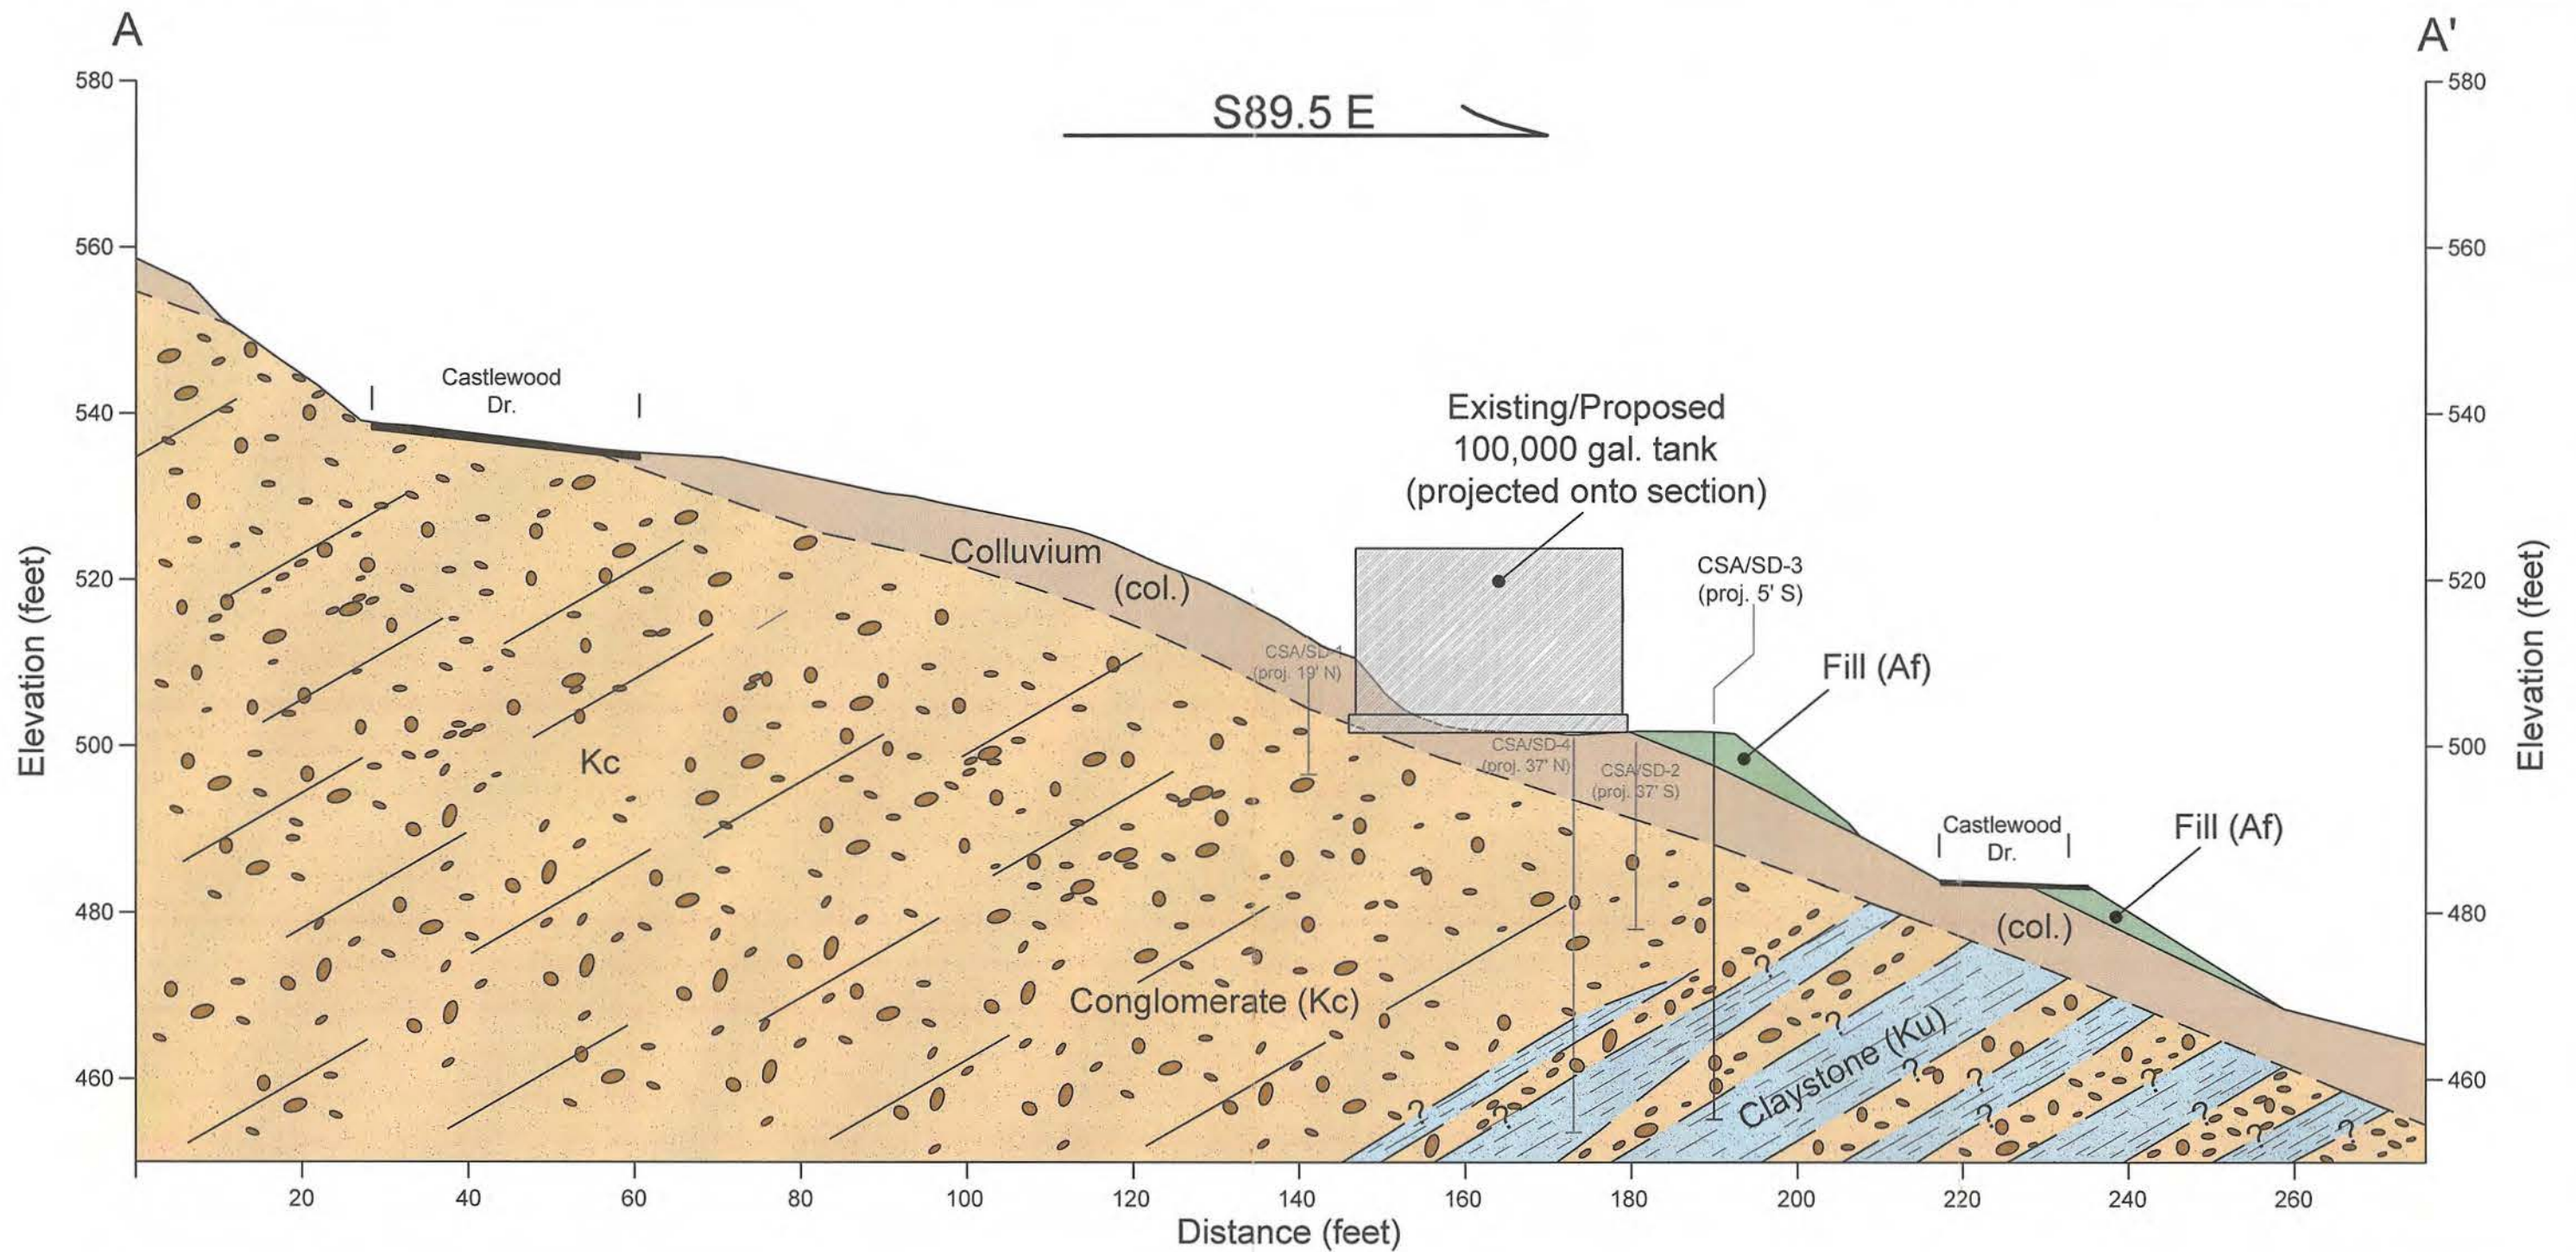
A

A'

S89.5 E

580
560
540
520
500
480
460

Elevation (feet)

580
560
540
520
500
480
460

Elevation (feet)

Castlewood Dr.

Existing/Proposed 100,000 gal. tank (projected onto section)

Colluvium (col.)

CSA/SD-3 (proj. 5' S)

CSA/SD-1 (proj. 19' N)

Fill (Af)

Kc

CSA/SD-4 (proj. 37' N)

CSA/SD-2 (proj. 37' S)

Castlewood Dr.

Fill (Af)

(col.)

Conglomerate (Kc)

Claystone (Ku)

?

20 40 60 80 100 120 140 160 180 200 220 240 260

Distance (feet)